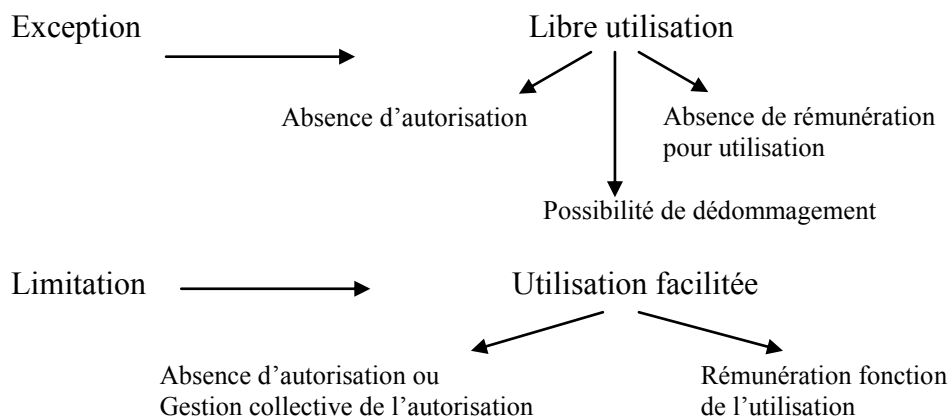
Exception

Libre utilisation

Absence d'autorisation

Absence de rémunération pour utilisation

Possibilité de dédommagement

Limitation

Utilisation facilitée

Absence d'autorisation ou Gestion collective de l'autorisation

Rémunération fonction de l'utilisation